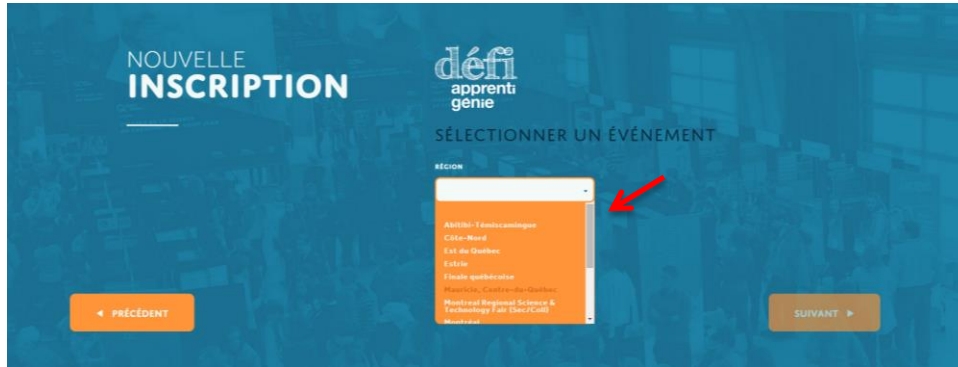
NOUVELLE
INSCRIPTION

défi
apprenti
génie

SÉLECTIONNER UN ÉVÉNEMENT

RÉGION

Abitibi-Témiscamingue
Côte-Nord
Est du Québec
Estrie
Finale québécoise
Mauricie, Centre-du-Québec
Montreal Regional Science & Technology Fair (Sec/Coll)
Montréal

◄ PRÉCÉDENT

SUIVANT ►